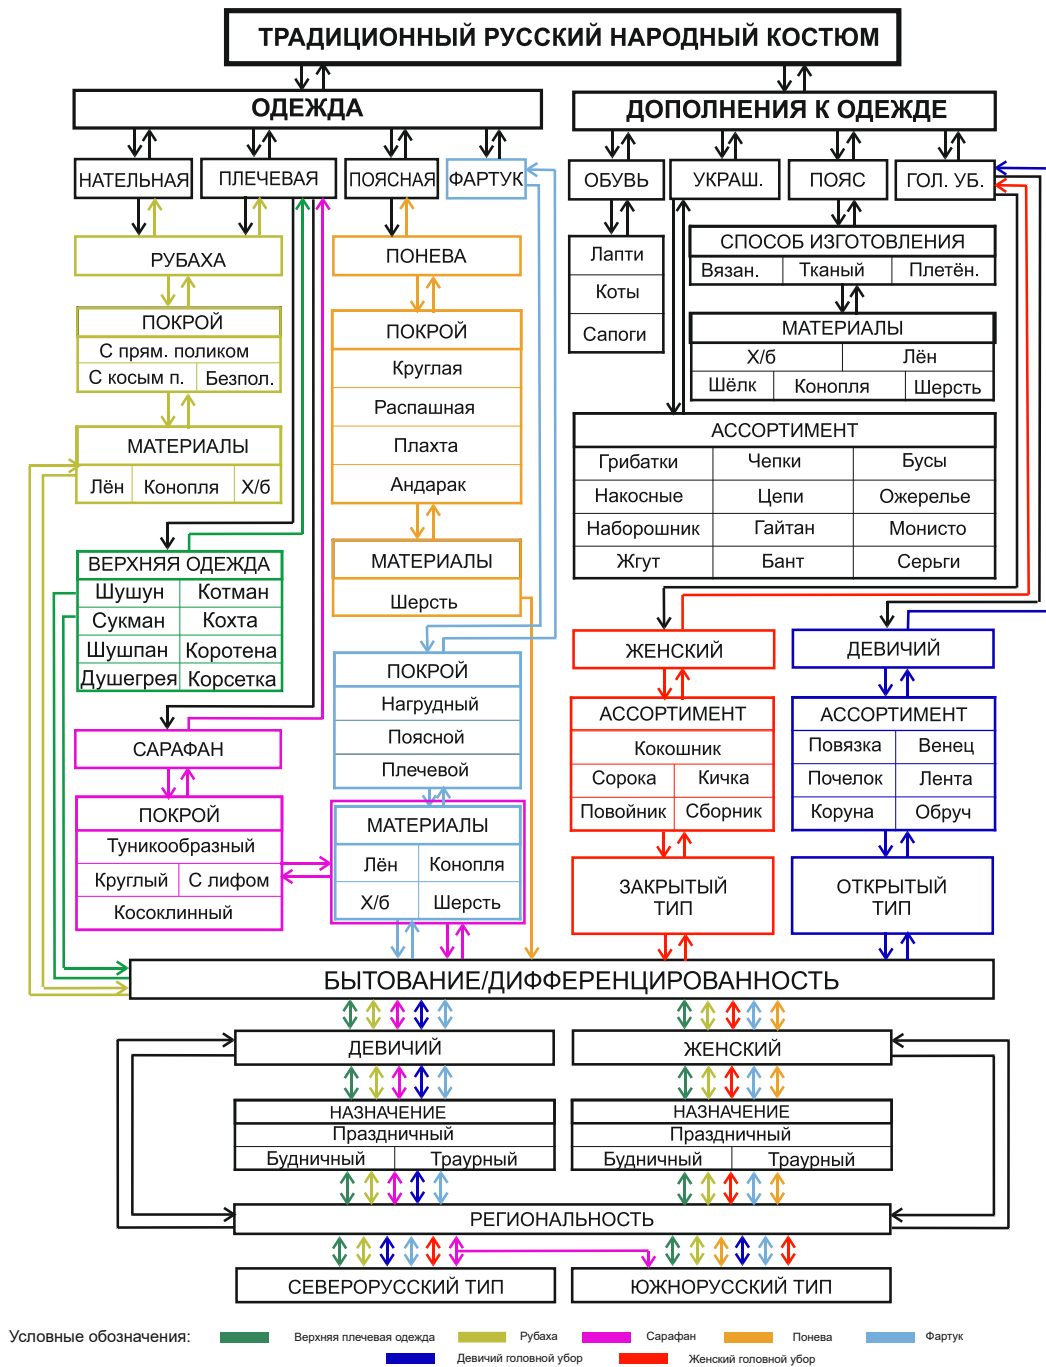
ТРАДИЦИОННЫЙ РУССКИЙ НАРОДНЫЙ КОСТЮМ

ОДЕЖДА

ДОПОЛНЕНИЯ К ОДЕЖДЕ

НАТЕЛЬНАЯ

ПЛЕЧЕВАЯ

ПОЯСНАЯ

ФАРТУК

ОБУВЬ

УКРАШ.

ПОЯС

ГОЛ. УБ.

РУБАХА

ПОКРОЙ
С прям. поликом
С косым п. | Безпол.

МАТЕРИАЛЫ
Лён | Конопля | Х/б

ПОНЕВА

ПОКРОЙ
Круглая
Распашная
Плахта
Андарак

МАТЕРИАЛЫ
Шерсть

Лапти
Коты
Сапоги

СПОСОБ ИЗГОТОВЛЕНИЯ
Вязан. | Тканый | Плетён.

МАТЕРИАЛЫ
Х/б | Лён
Шёлк | Конопля | Шерсть

АССОРТИМЕНТ
| Грибатки | Чепки | Бусы |
|---|---|---|
| Накосные | Цепи | Ожерелье |
| Наборошник | Гайтан | Мониста |
| Жгут | Бант | Серьги |

ВЕРХНЯЯ ОДЕЖДА
| Шушун | Котман |
|---|---|
| Сукман | Кохта |
| Шушпан | Коротена |
| Душегрея | Корсетка |

ПОКРОЙ
Нагрудный
Поясной
Плечевой

САРАФАН

ПОКРОЙ
Туникообразный
Круглый | С лифом
Косоклинный

МАТЕРИАЛЫ
Лён | Конопля
Х/б | Шерсть

ЖЕНСКИЙ

АССОРТИМЕНТ
Кокошник
Сорока | Кичка
Повойник | Сборник

ЗАКРЫТЫЙ ТИП

ДЕВИЧИЙ

АССОРТИМЕНТ
Повязка | Венец
Почелок | Лента
Коруна | Обруч

ОТКРЫТЫЙ ТИП

БЫТОВАНИЕ/ДИФФЕРЕНЦИРОВАННОСТЬ

ДЕВИЧИЙ

ЖЕНСКИЙ

НАЗНАЧЕНИЕ
Праздничный
Будничный | Траурный

НАЗНАЧЕНИЕ
Праздничный
Будничный | Траурный

РЕГИОНАЛЬНОСТЬ

СЕВЕРОРУССКИЙ ТИП

ЮЖНОРУССКИЙ ТИП

Условные обозначения: Верхняя плечевая одежда | Рубаха | Сарафан | Понева | Фартук | Девичий головной убор | Женский головной убор